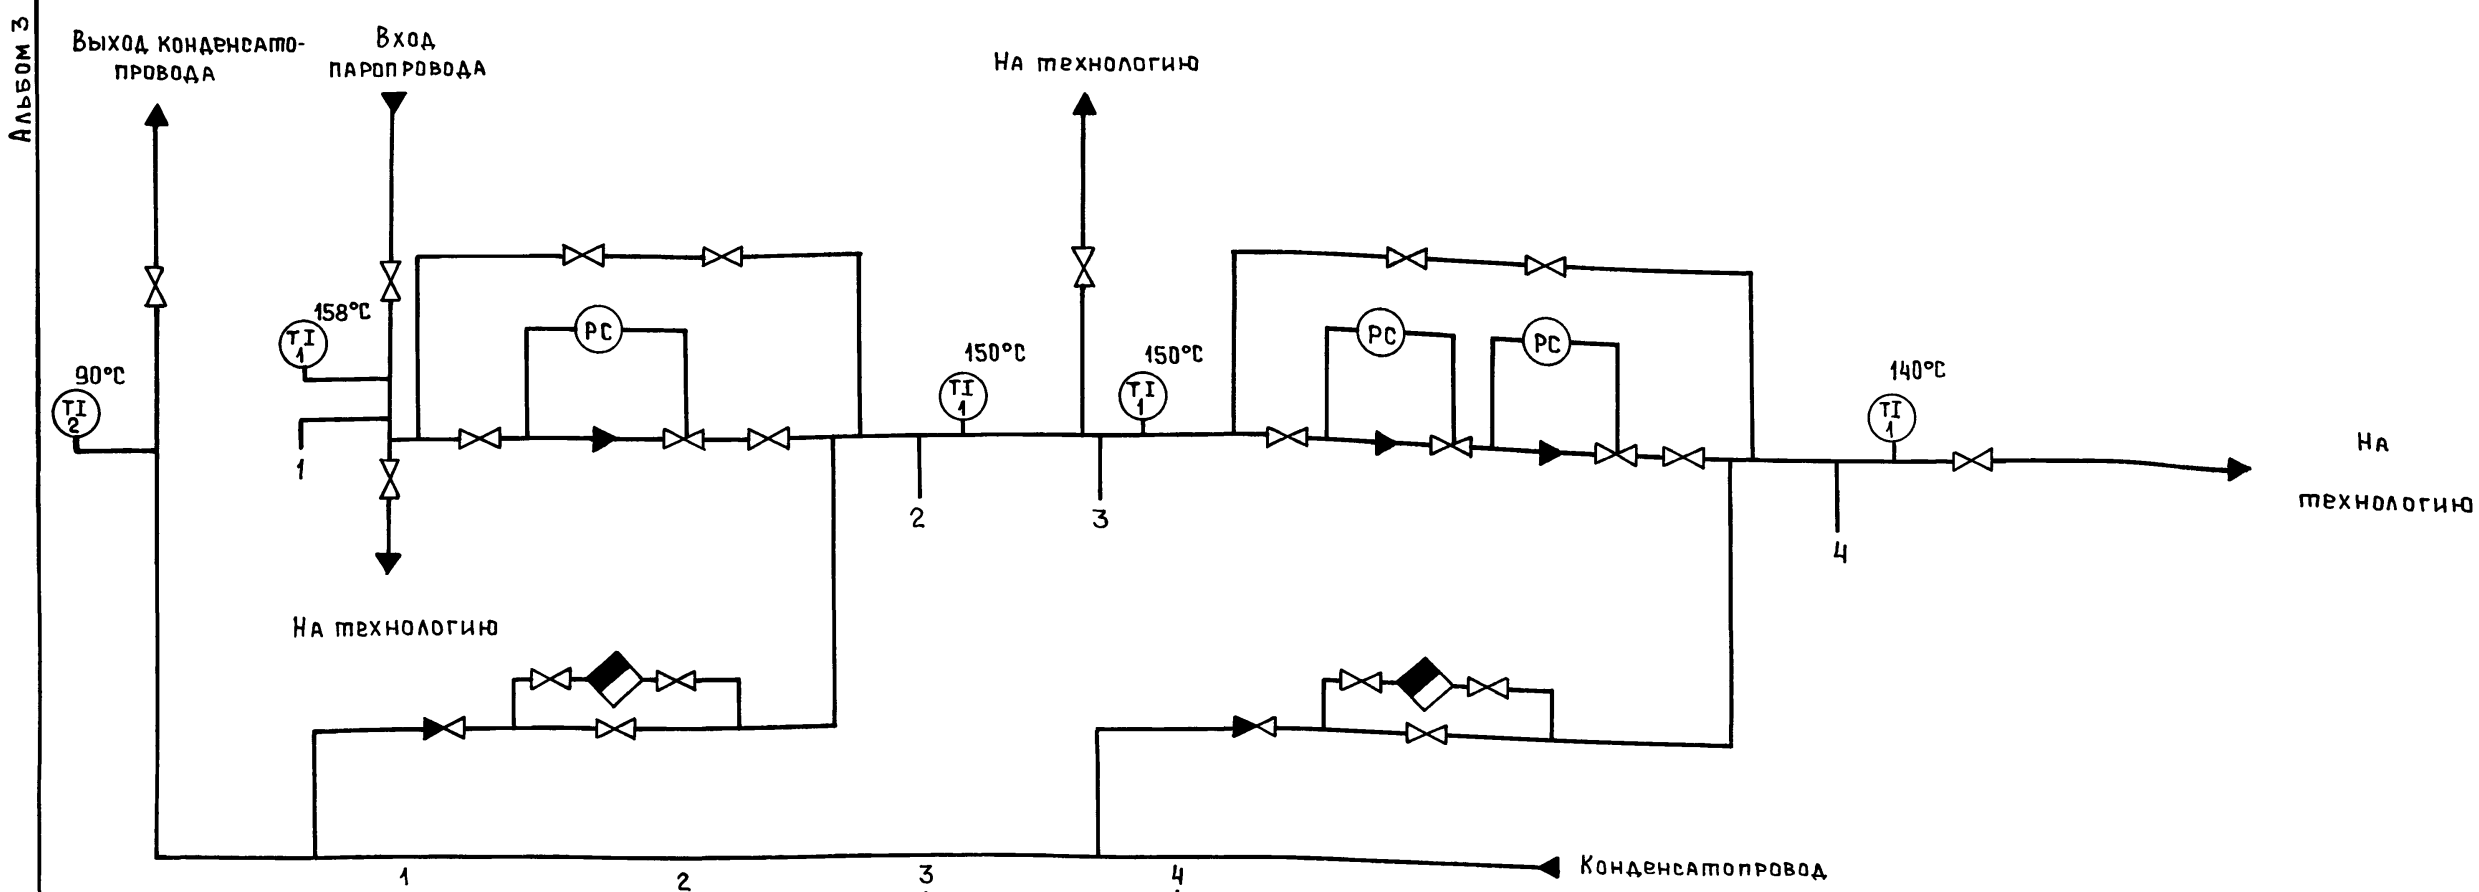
Альбом 3

Выход конденсатопровода

Вход паропровода

На технологию

158°C

TI 1

90°C

TI 2

PC

150°C

TI 1

150°C

TI 1

PC

PC

140°C

TI 1

На технологию

1

2

3

4

На технологию

1

2

3

4

Конденсатопровод